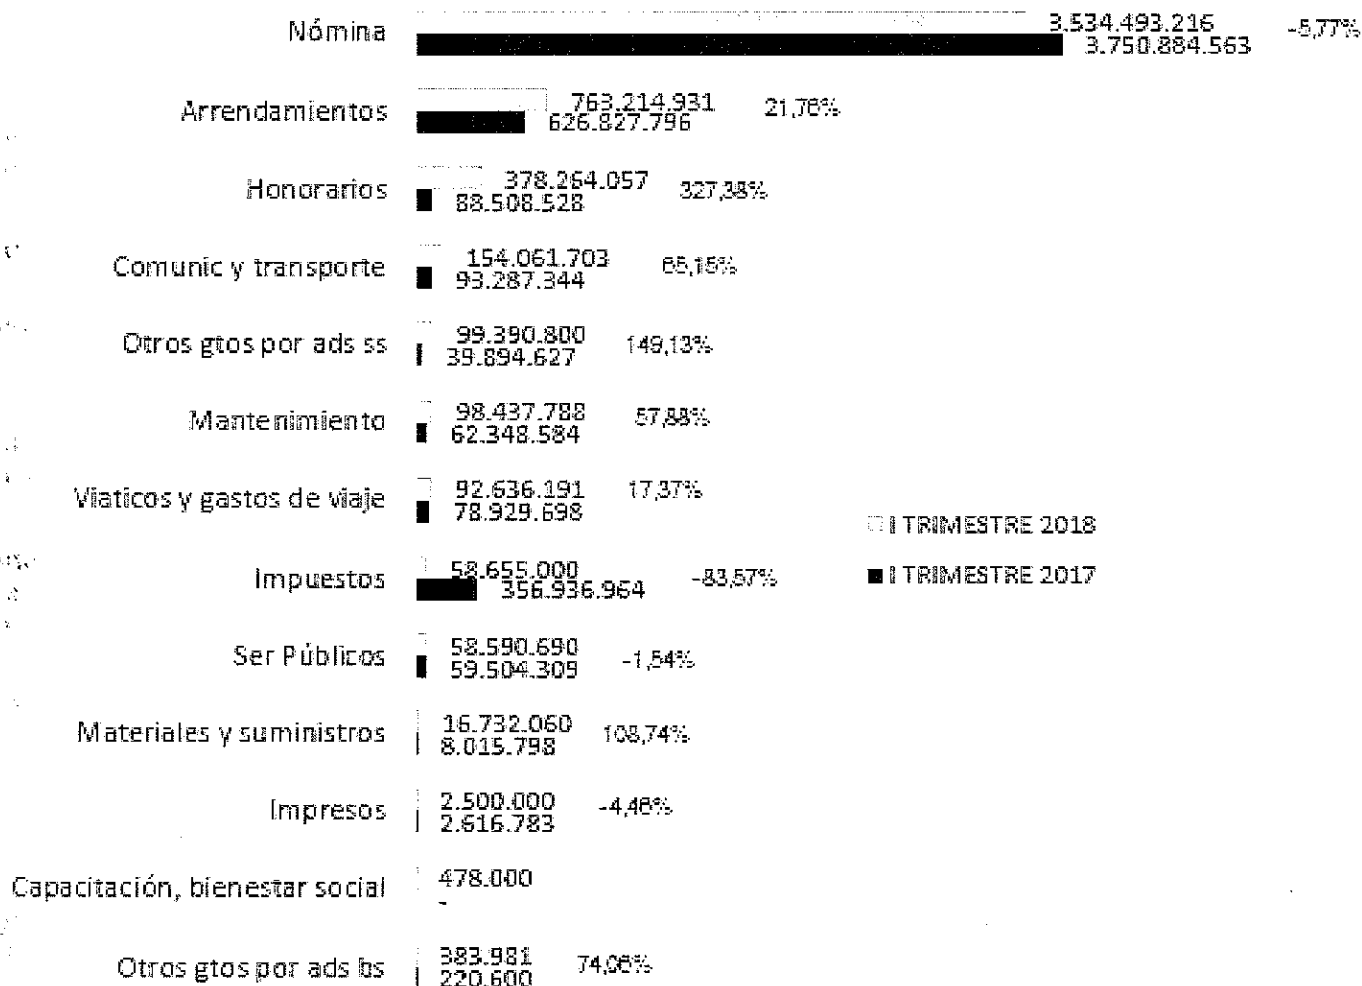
Nómina 3.534.493.216 3.750.884.563 -5,77%

Arrendamientos 763.214.931 626.827.796 21,76%

Honorarios 378.264.057 88.508.528 327,38%

Comunic y transporte 154.061.703 93.287.344 65,15%

Otros gtos por ads ss 99.390.800 39.894.627 149,13%

Mantenimiento 98.437.788 62.348.584 57,88%

Viaticos y gastos de viaje 92.636.191 78.929.698 17,37%

Impuestos 58.655.000 356.936.964 -83,57%

Ser Públicos 58.590.690 59.504.309 -1,54%

Materiales y suministros 16.732.060 8.015.798 108,74%

Impresos 2.500.000 2.616.783 -4,46%

Capacitación, bienestar social 478.000 -

Otros gtos por ads bs 383.981 220.600 74,06%

I TRIMESTRE 2018
I TRIMESTRE 2017